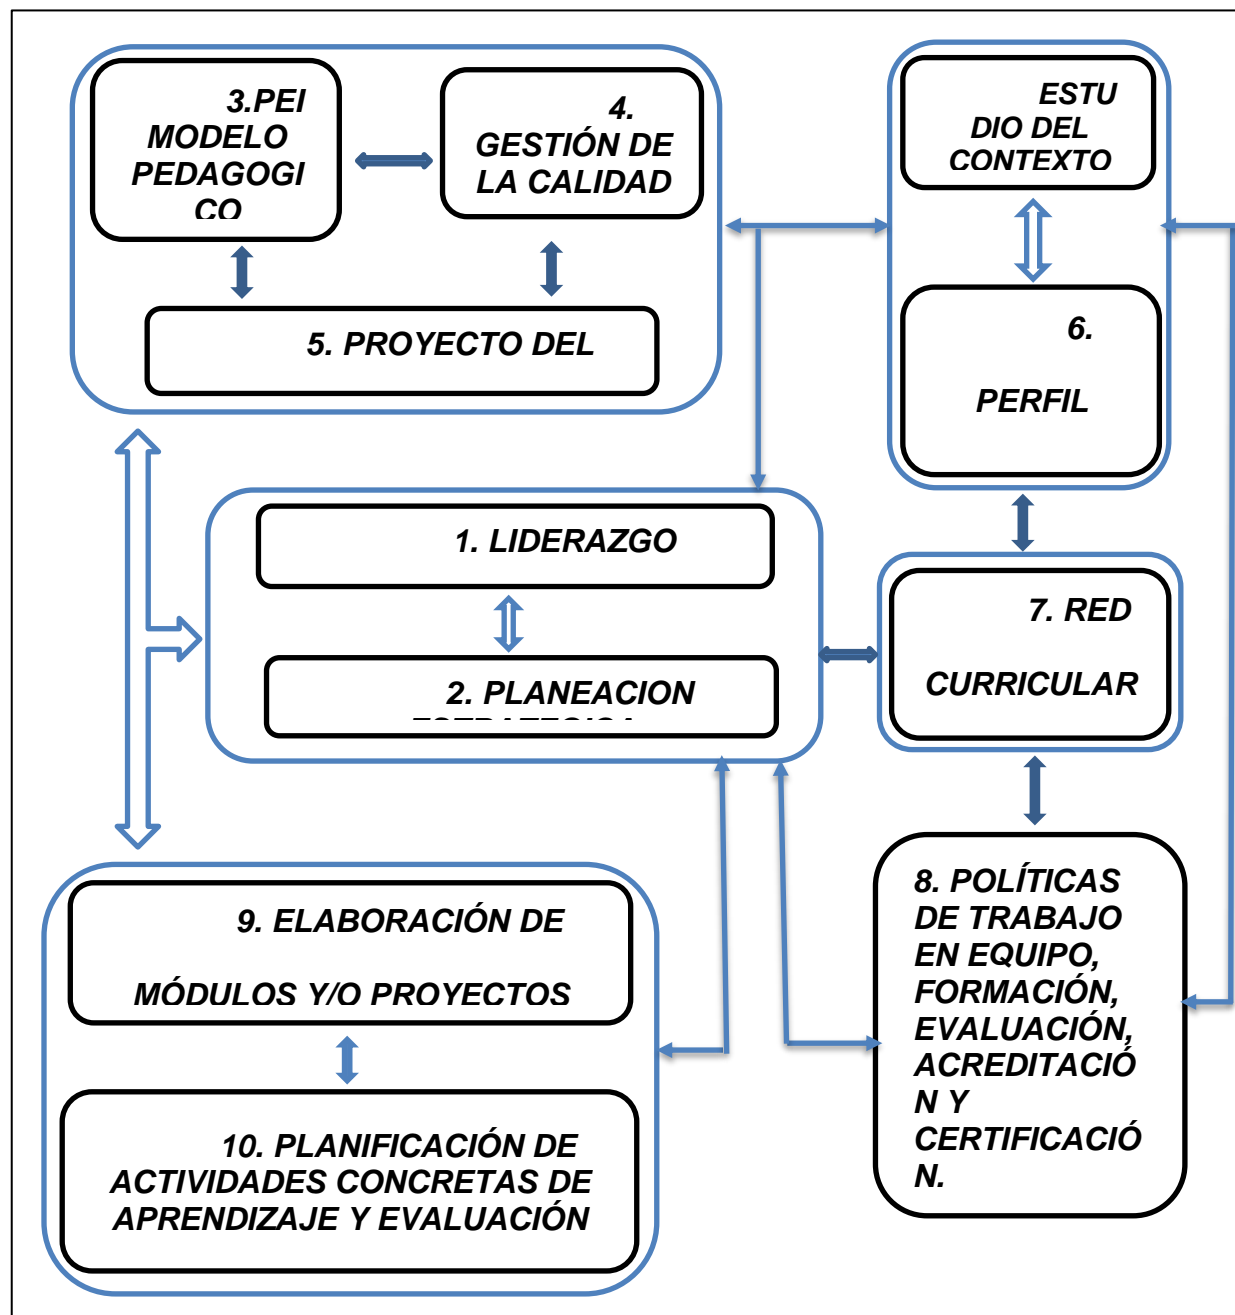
3.PEI MODELO PEDAGOGI CO

4. GESTIÓN DE LA CALIDAD

5. PROYECTO DEL

ESTU DIO DEL CONTEXTO

6.

PERFIL

1. LIDERAZGO

2. PLANEACION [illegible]

7. RED

CURRICULAR

9. ELABORACIÓN DE

MÓDULOS Y/O PROYECTOS

10. PLANIFICACIÓN DE ACTIVIDADES CONCRETAS DE APRENDIZAJE Y EVALUACIÓN

8. POLÍTICAS DE TRABAJO EN EQUIPO, FORMACIÓN, EVALUACIÓN, ACREDITACIÓ N Y CERTIFICACIÓ N.